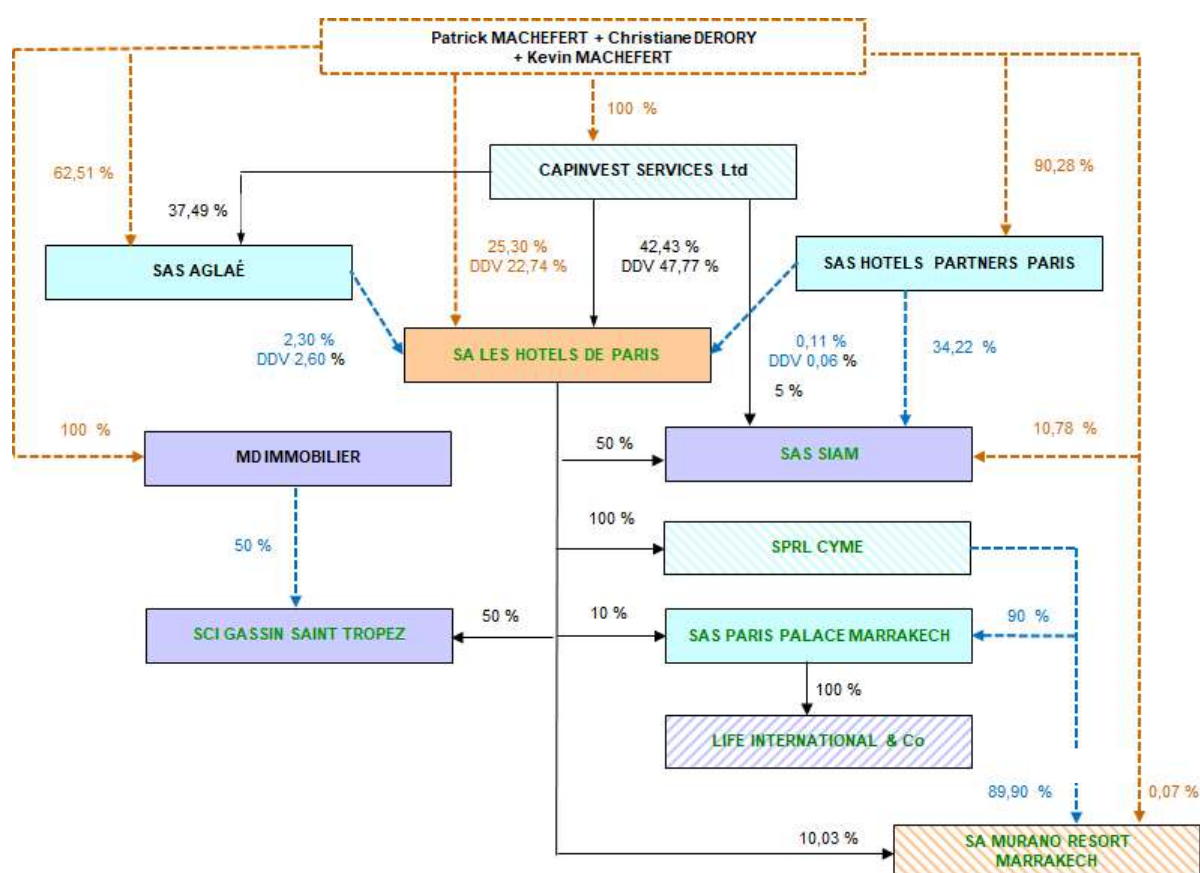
Patrick MACHEFERT + Christiane DERORY
+ Kevin MACHEFERT

100 %

62,51 %

90,28 %

CAPINVEST SERVICES Ltd

37,49 %

25,30 %
DDV 22,74 %

42,43 %
DDV 47,77 %

SAS AGLAÉ

SAS HOTELS PARTNERS PARIS

2,30 %
DDV 2,60 %

SA LES HOTELS DE PARIS

0,11 %
DDV 0,06 %

34,22 %

5 %

100 %

MD IMMOBILIER

50 %

SAS SIAM

10,78 %

100 %

SPRL CYME

50 %

SCI GASSIN SAINT TROPEZ

50 %

10 %

SAS PARIS PALACE MARRAKECH

90 %

100 %

LIFE INTERNATIONAL & Co

89,90 %

0,07 %

10,03 %

SA MURANO RESORT
MARRAKECH